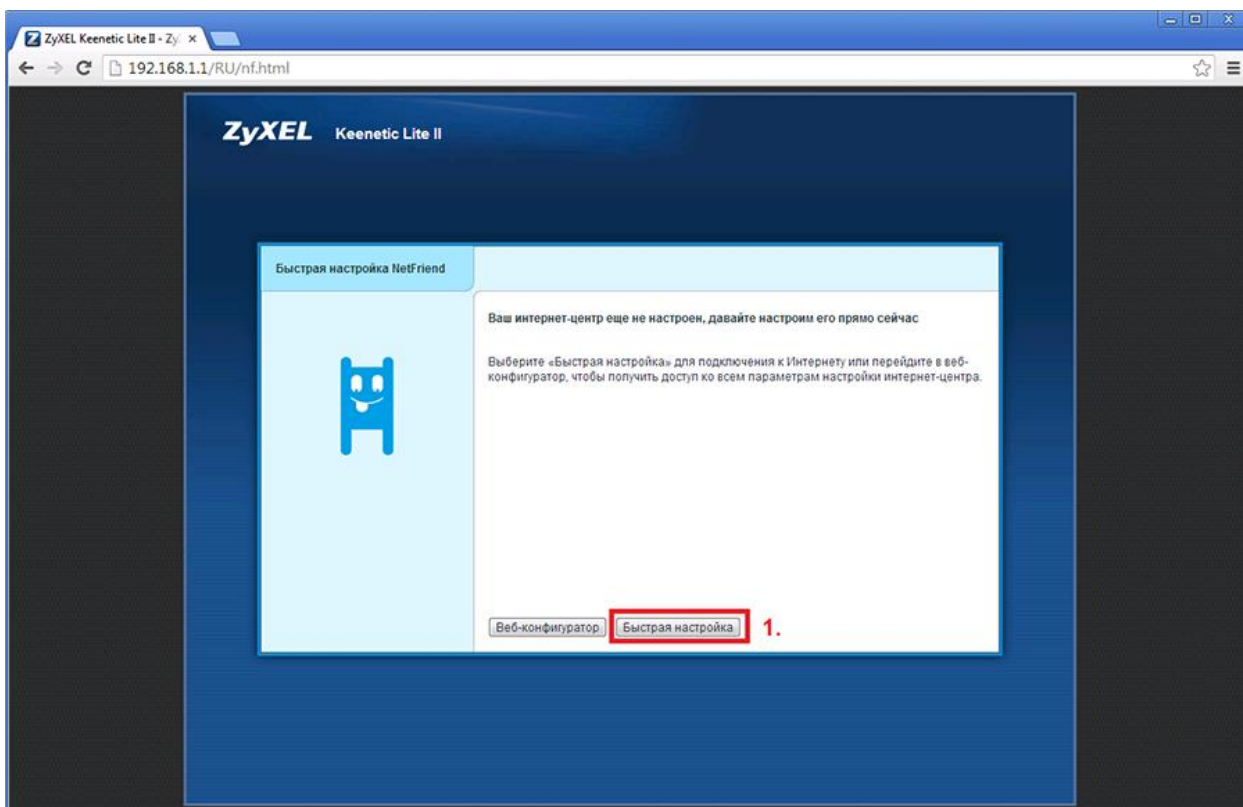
ZyXEL Keenetic Lite II - Zy ×

192.168.1.1/RU/nf.html

ZyXEL Keenetic Lite II

Быстрая настройка NetFriend

Ваш интернет-центр еще не настроен, давайте настроим его прямо сейчас

Выберите «Быстрая настройка» для подключения к Интернету или перейдите в веб-конфигуратор, чтобы получить доступ ко всем параметрам настройки интернет-центра.

Веб-конфигуратор

Быстрая настройка

1.